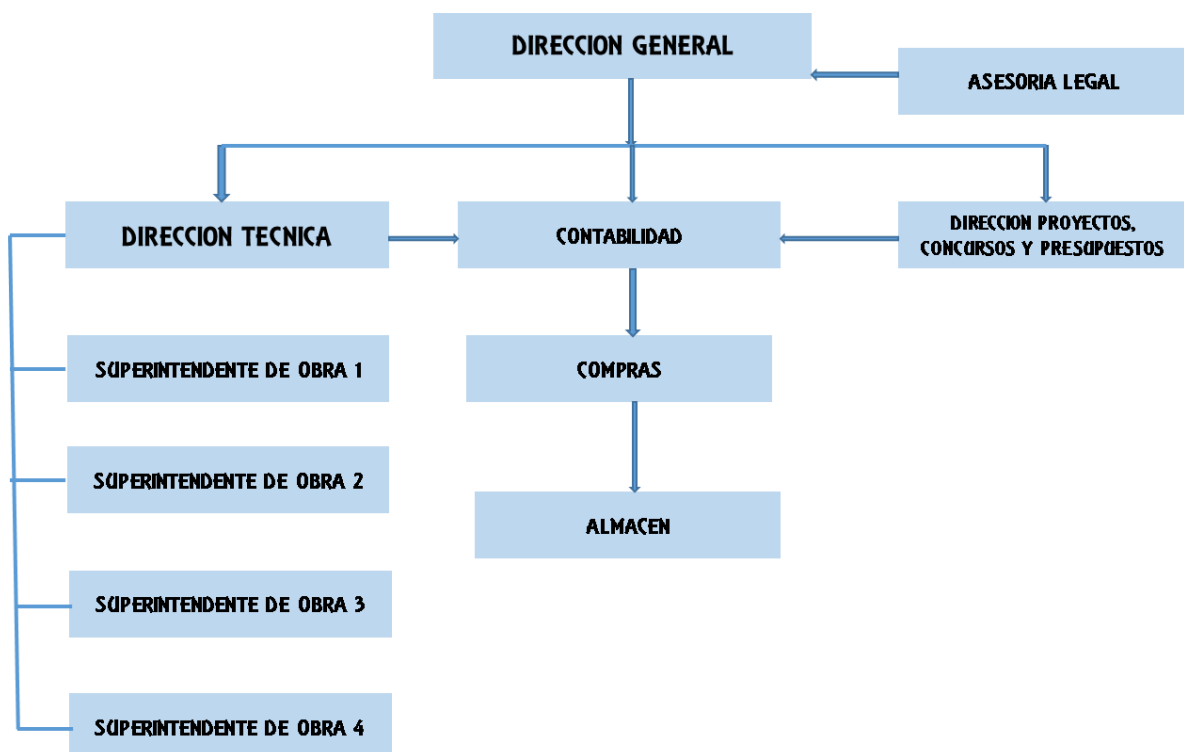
DIRECCION GENERAL

ASESORIA LEGAL

DIRECCION TECNICA

CONTABILIDAD

DIRECCION PROYECTOS, CONCURSOS Y PRESUPUESTOS

SUPERINTENDENTE DE OBRA 1

COMPRAS

SUPERINTENDENTE DE OBRA 2

ALMACEN

SUPERINTENDENTE DE OBRA 3

SUPERINTENDENTE DE OBRA 4